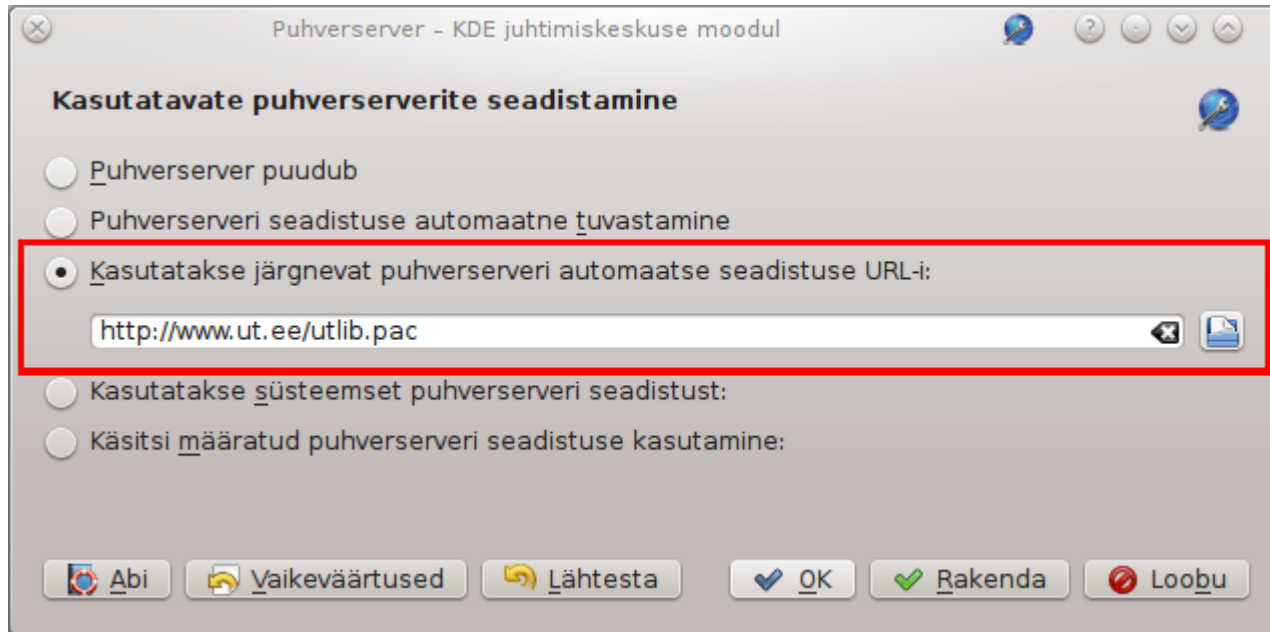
Puhverserver – KDE juhtimiskeskuse moodul

Kasutatavate puhverserverite seadistamine

Puhverserver puudub

Puhverserveri seadistuse automaatne tuvastamine

Kasutatakse järgnevat puhverserveri automaatse seadistuse URL-i:

http://www.ut.ee/utlib.pac

Kasutatakse süsteemset puhverserveri seadistust:

Käsitsi määratud puhverserveri seadistuse kasutamine:

Abi | Vaikeväärtused | Lähtesta | OK | Rakenda | Loobu